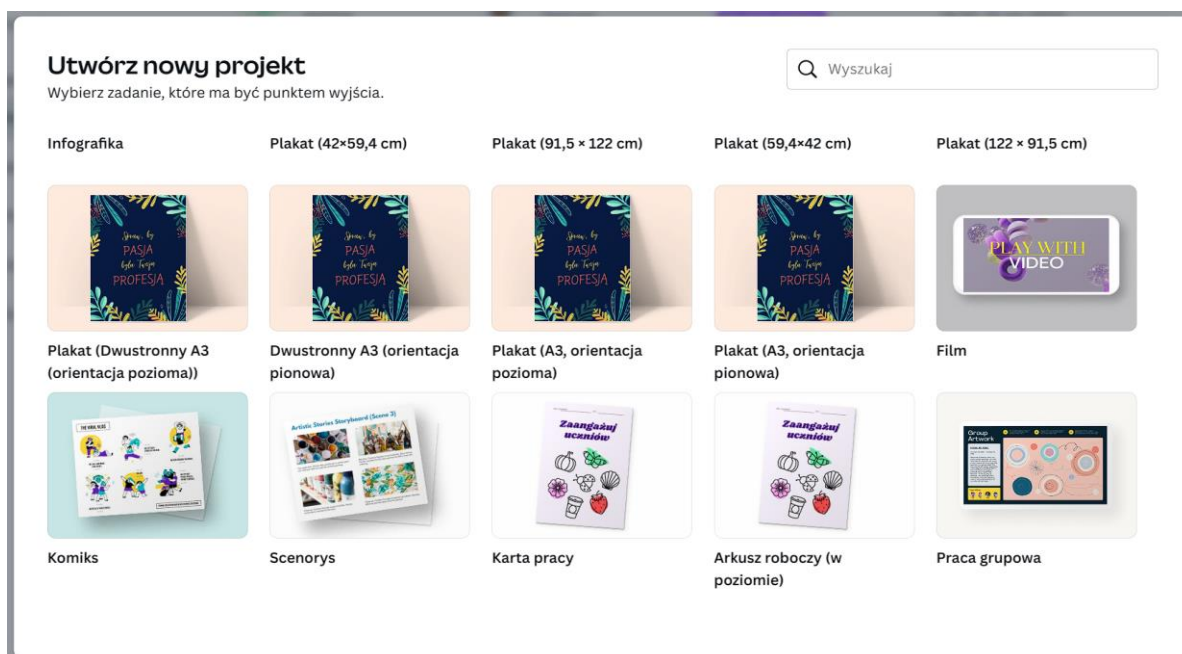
Utwórz nowy projekt
Wybierz zadanie, które ma być punktem wyjścia.

Wyszukaj

Infografika

Plakat (42×59,4 cm)

Plakat (91,5 × 122 cm)

Plakat (59,4×42 cm)

Plakat (122 × 91,5 cm)

Spraw, by PASJA była Twoją PROFESJĄ

Spraw, by PASJA była Twoją PROFESJĄ

Spraw, by PASJA była Twoją PROFESJĄ

Spraw, by PASJA była Twoją PROFESJĄ

PLAY WITH VIDEO

Plakat (Dwustronny A3 (orientacja pozioma))

Dwustronny A3 (orientacja pionowa)

Plakat (A3, orientacja pozioma)

Plakat (A3, orientacja pionowa)

Film

THE VIRAL VLOG

Artistic Stories Storyboard (Scene 3)

Zaangażuj uczniów

Zaangażuj uczniów

Group Artwork

Komiks

Scenorys

Karta pracy

Arkusz roboczy (w poziomie)

Praca grupowa